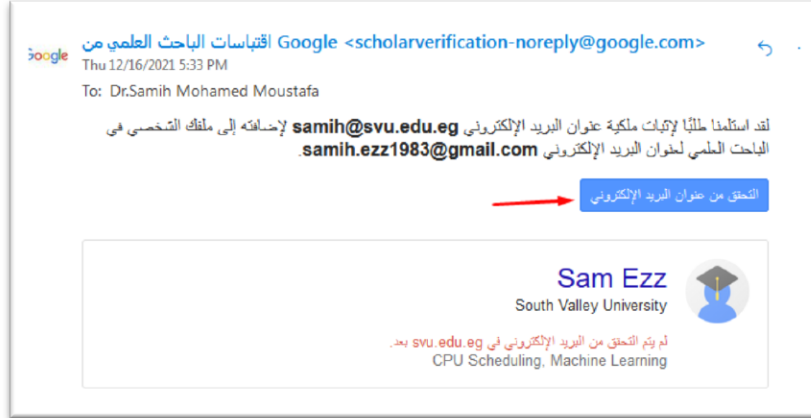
Google
اقتباسات الباحث العلمي من Google <scholarverification-noreply@google.com>
Thu 12/16/2021 5:33 PM
To: Dr.Samih Mohamed Moustafa

لقد استلمنا طلبًا لإثبات ملكية عنوان البريد الإلكتروني samih@svu.edu.eg لإضافته إلى ملفك الشخصي في الباحث العلمي لعنوان البريد الإلكتروني samih.ezz1983@gmail.com.

التحقق من عنوان البريد الإلكتروني

Sam Ezz
South Valley University
لم يتم التحقق من البريد الإلكتروني في svu.edu.eg بعد.
CPU Scheduling, Machine Learning